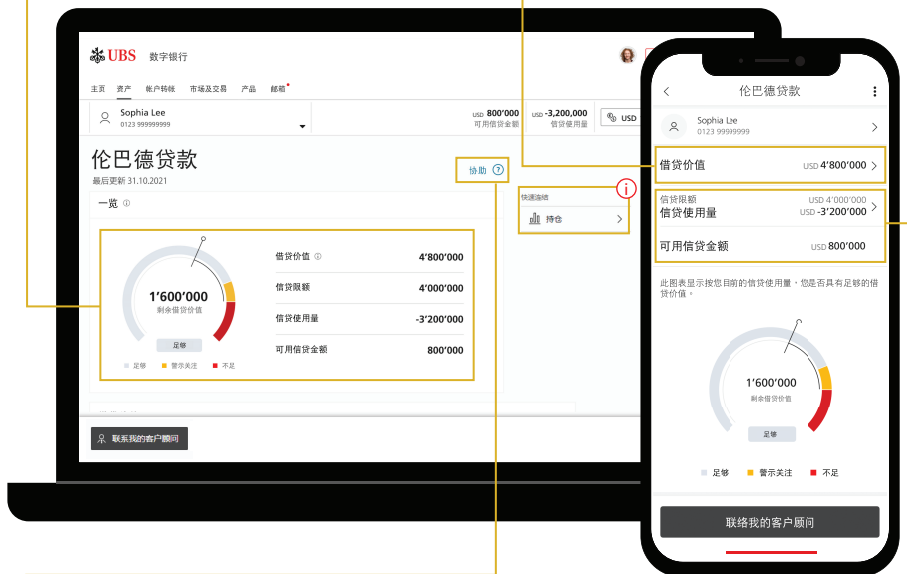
UBS 数字银行

主页 资产 帐户转帐 市场及交易 产品 邮箱

Sophia Lee
0123 999999999

USD 800'000
可用信贷金额

USD -3,200,000
信贷使用量

USD

伦巴德贷款
最后更新 31.10.2021

协助

快速连结
持仓

一览

1'600'000
剩余借贷价值

足够

足够 警示关注 不足

| | |
|---|---|
| 借贷价值 | 4'800'000 |
| 借贷限额 | 4'000'000 |
| 信贷使用量 | -3'200'000 |
| 可用信贷金额 | 800'000 |

联系我的客户顾问

伦巴德贷款

Sophia Lee
0123 999999999

借贷价值 USD 4'800'000

信贷限额 USD 4'000'000
信贷使用量 USD -3'200'000

可用信贷金额 USD 800'000

此图表显示按您目前的信贷使用量，您是否具有足够的借贷价值。

1'600'000
剩余借贷价值

足够

足够 警示关注 不足

联络我的客户顾问